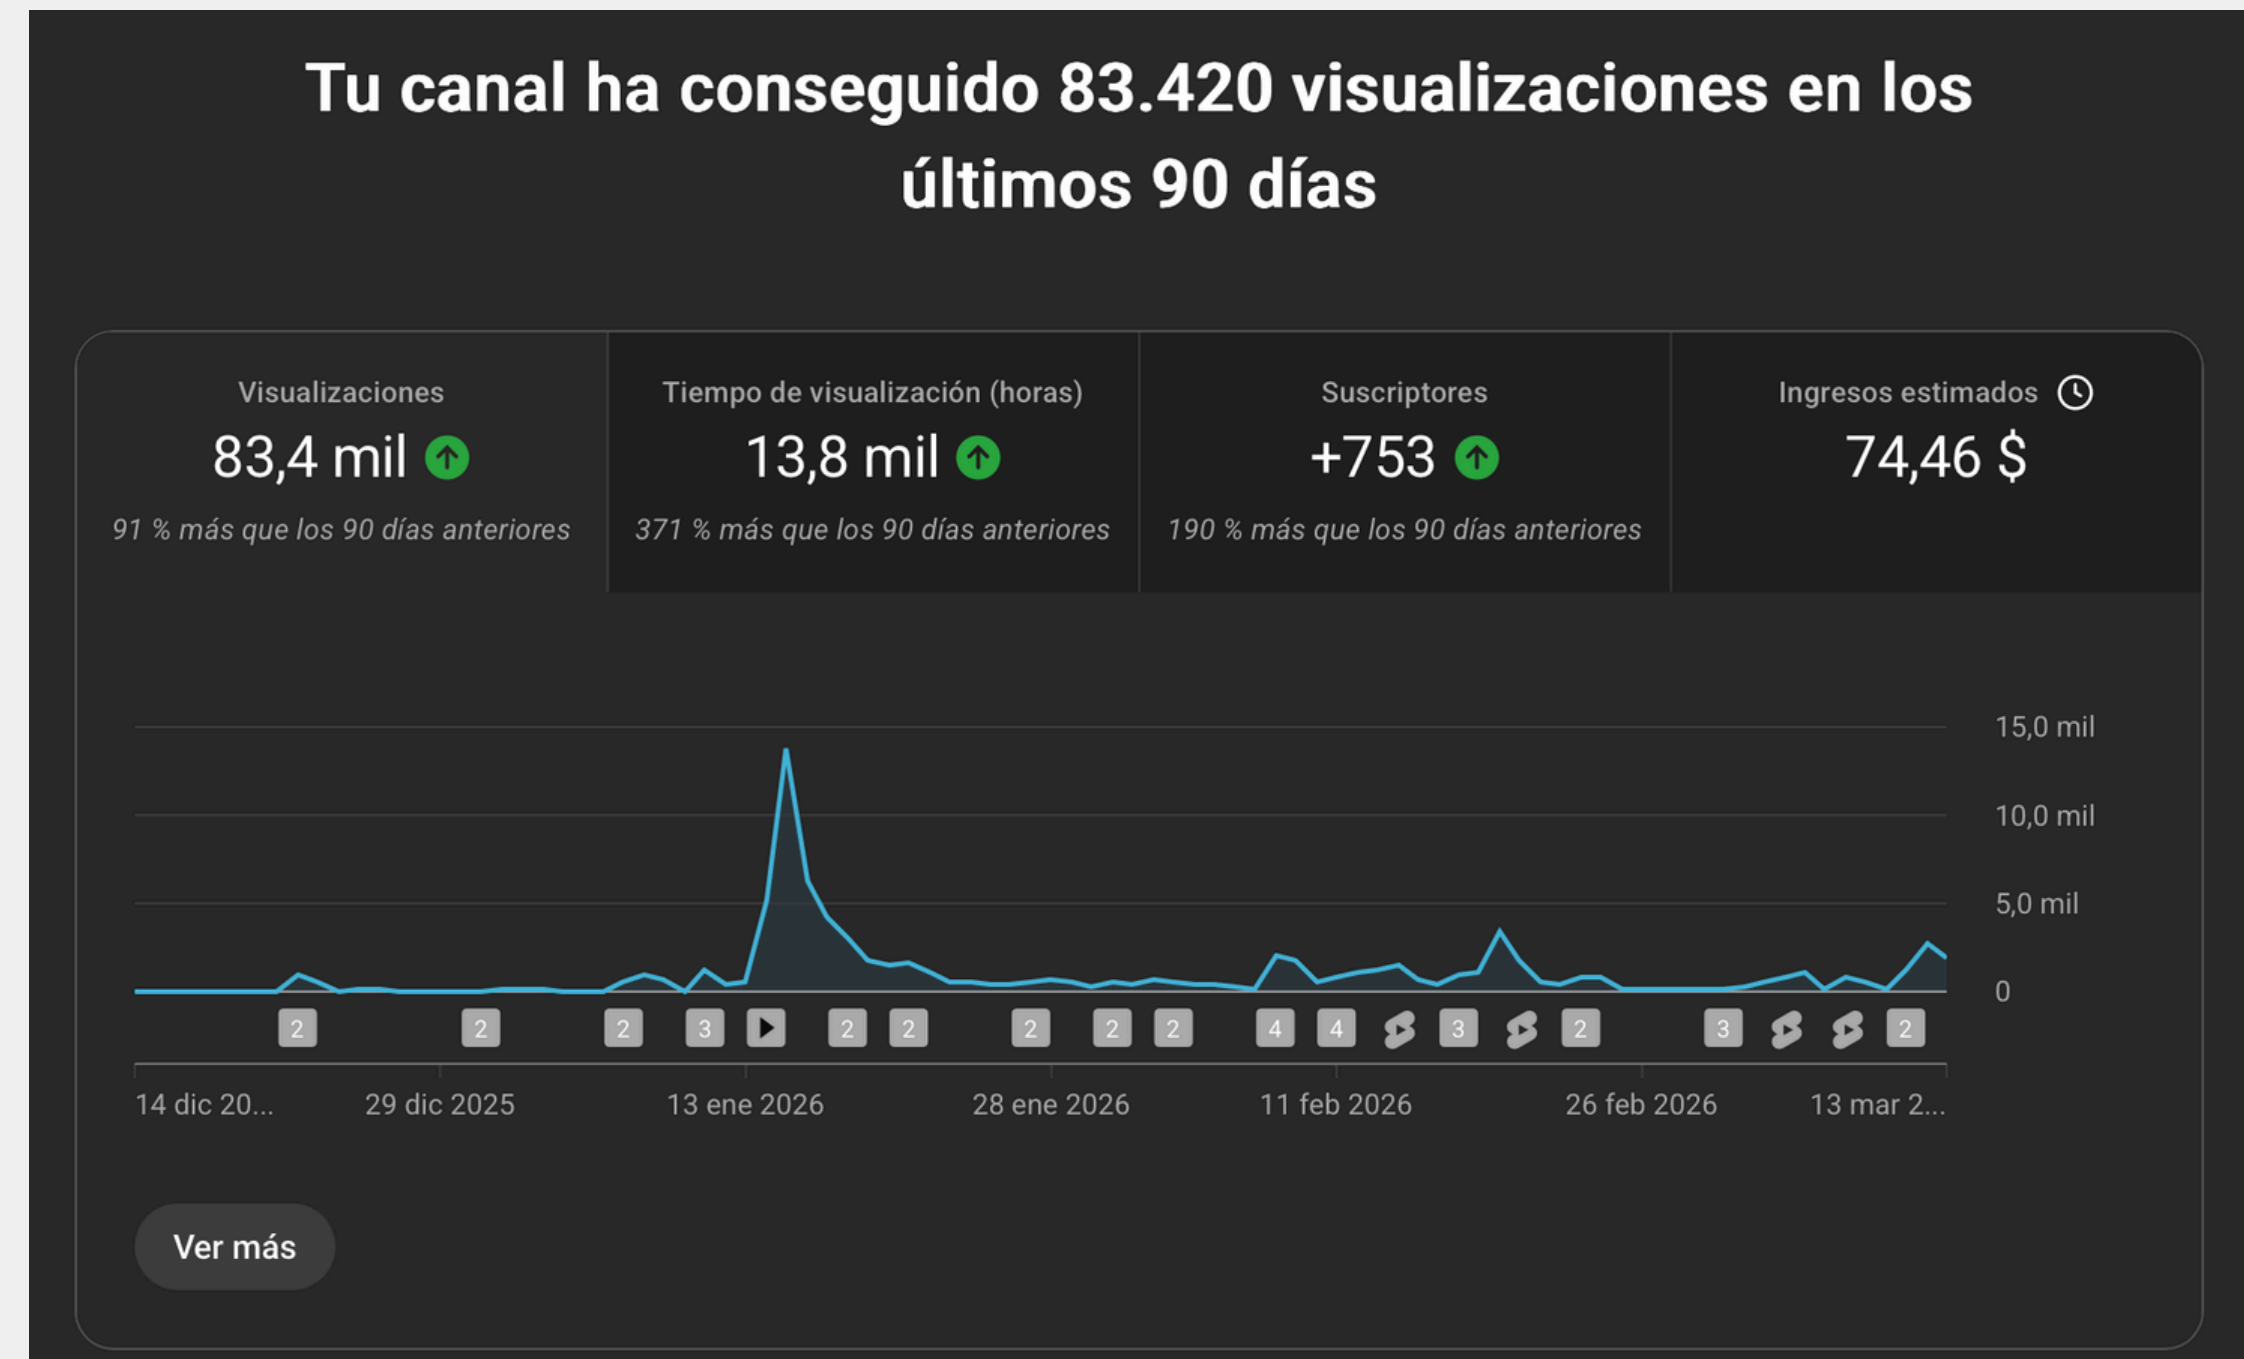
Tu canal ha conseguido 83.420 visualizaciones en los últimos 90 días

Visualizaciones
83,4 mil
91 % más que los 90 días anteriores

Tiempo de visualización (horas)
13,8 mil
371 % más que los 90 días anteriores

Suscriptores
+753
190 % más que los 90 días anteriores

Ingresos estimados
74,46 $

15,0 mil
10,0 mil
5,0 mil
0

2 2 2 3 2 2 2 2 2 4 4 3 2 3 2

14 dic 20...
29 dic 2025
13 ene 2026
28 ene 2026
11 feb 2026
26 feb 2026
13 mar 2...

Ver más